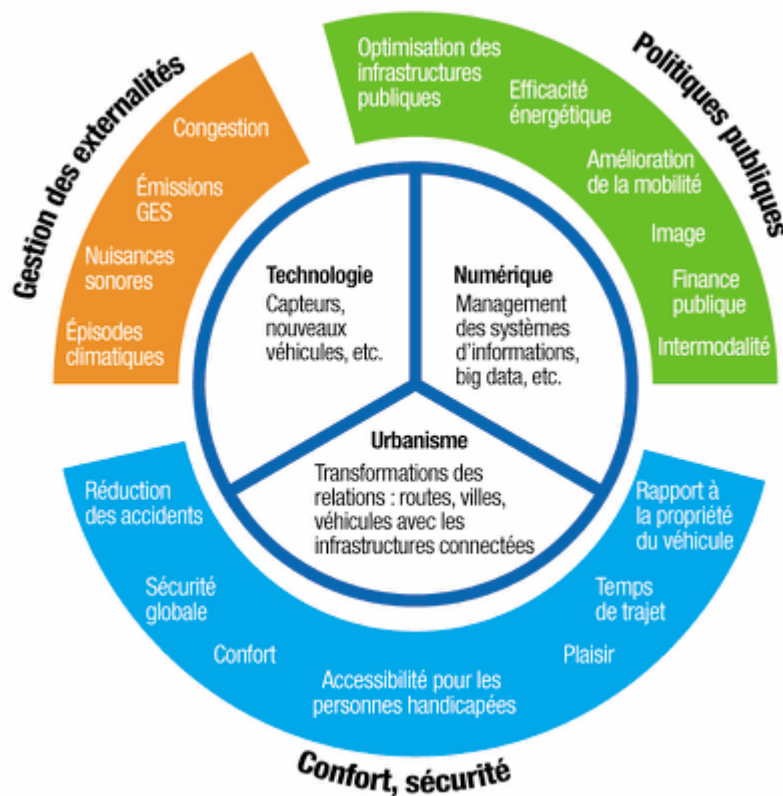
Gestion des externalités

Congestion

Émissions GES

Nuisances sonores

Épisodes climatiques

Politiques publiques

Optimisation des infrastructures publiques

Efficacité énergétique

Amélioration de la mobilité

Image

Finance publique

Intermodalité

Technologie
Capteurs, nouveaux véhicules, etc.

Numérique
Management des systèmes d'informations, big data, etc.

Urbanisme
Transformations des relations : routes, villes, véhicules avec les infrastructures connectées

Réduction des accidents

Sécurité globale

Confort

Accessibilité pour les personnes handicapées

Plaisir

Temps de trajet

Rapport à la propriété du véhicule

Confort, sécurité